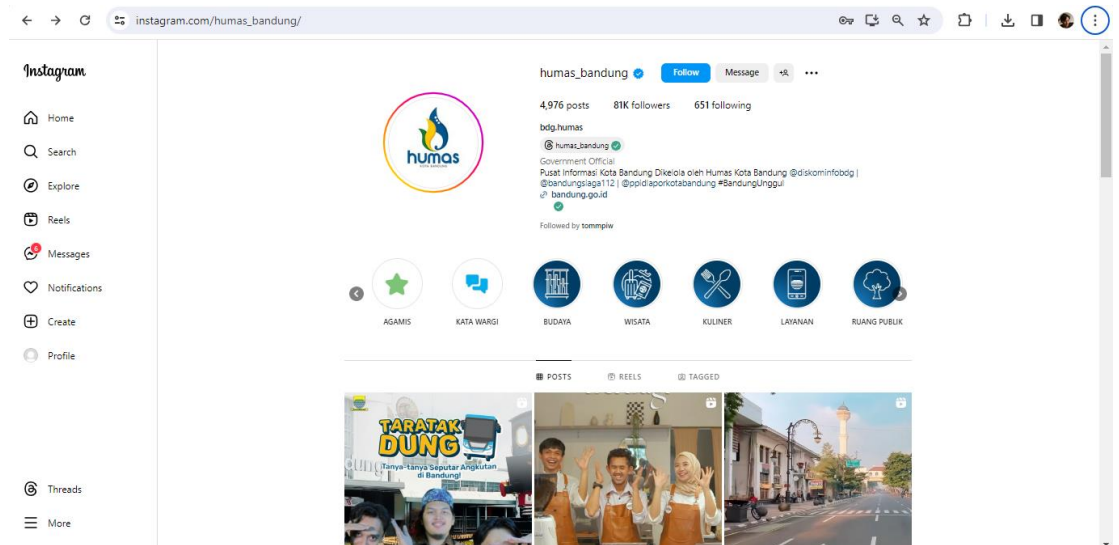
instagram.com/humas_bandung/

Instagram

Home

Search

Explore

Reels

6

Messages

Notifications

Create

Profile

Threads

More

humas_bandung Follow Message

4,976 posts 81K followers 651 following

bdg.humas

humas_bandung

Government Official

Pusat Informasi Kota Bandung Dikelola oleh Humas Kota Bandung @diskominfobdg | @bandungsiaga112 | @ppidlaporkotabandung #BandungUnggul

bandung.go.id

Followed by tommpiw

humas

AGAMIS

KATA WARGI

BUDAYA

WISATA

KULINER

LAYANAN

RUANG PUBLIK

POSTS

REELS

TAGGED

TARATAK DUNG

Tanya-tanya Seputar Angkutan di Bandung!